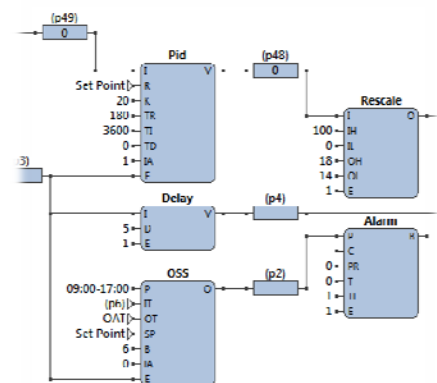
(p49)
0

Pid
I
V
Set Point
R
20
K
180
TR
3600
TI
0
TD
1
IA
F

(p48)
0

Rescale
I
O
100
IH
0
IL
18
OH
14
OL
1
E

3)

Delay
I
V
5
D
1
E

(p4)

Alarm
I
A
C
0
PR
0
T
I
H
1
E

OSS
09:00-17:00
P
O
(ph)
IT
OAT
OT
Set Point
SP
6
B
0
IA
E

(p2)